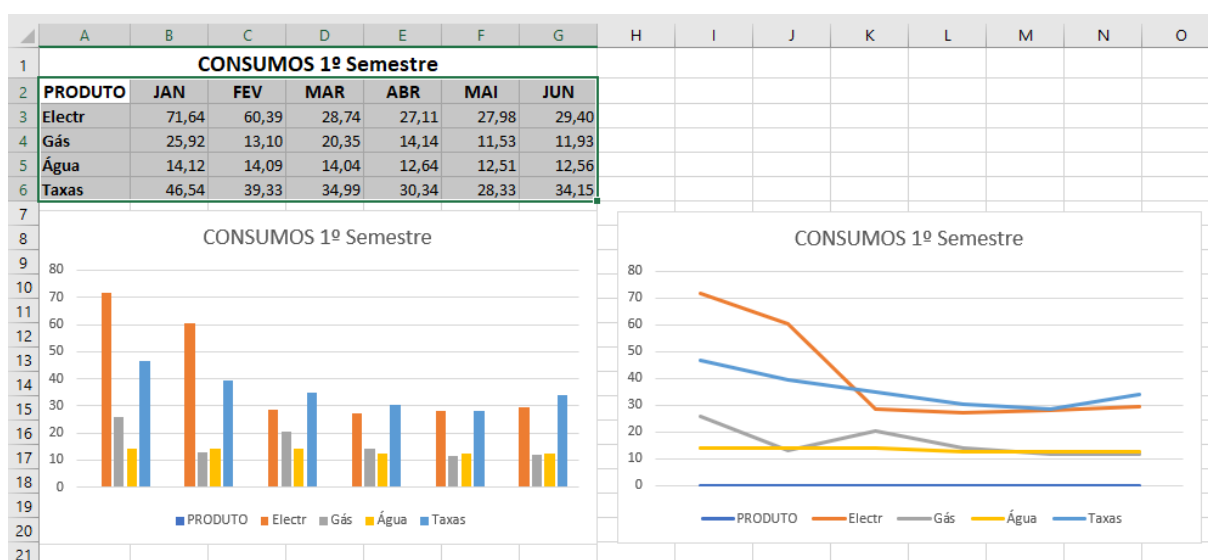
| | A | B | C | D | E | F | G | H | I | J | K | L | M | N | O |
|---|---|---|---|---|---|---|---|---|---|---|---|---|---|---|---|
| 1 | CONSUMOS 1º Semestre | | | | | | | | | | | | | | |
| 2 | PRODUTO | JAN | FEV | MAR | ABR | MAI | JUN | | | | | | | | |
| 3 | Electr | 71,64 | 60,39 | 28,74 | 27,11 | 27,98 | 29,40 | | | | | | | | |
| 4 | Gás | 25,92 | 13,10 | 20,35 | 14,14 | 11,53 | 11,93 | | | | | | | | |
| 5 | Água | 14,12 | 14,09 | 14,04 | 12,64 | 12,51 | 12,56 | | | | | | | | |
| 6 | Taxas | 46,54 | 39,33 | 34,99 | 30,34 | 28,33 | 34,15 | | | | | | | | |

7
8
9
10
11
12
13
14
15
16
17
18
19
20
21

CONSUMOS 1º Semestre

80
70
60
50
40
30
20
10
0

PRODUTO Electr Gás Água Taxas

CONSUMOS 1º Semestre

80
70
60
50
40
30
20
10
0

PRODUTO Electr Gás Água Taxas